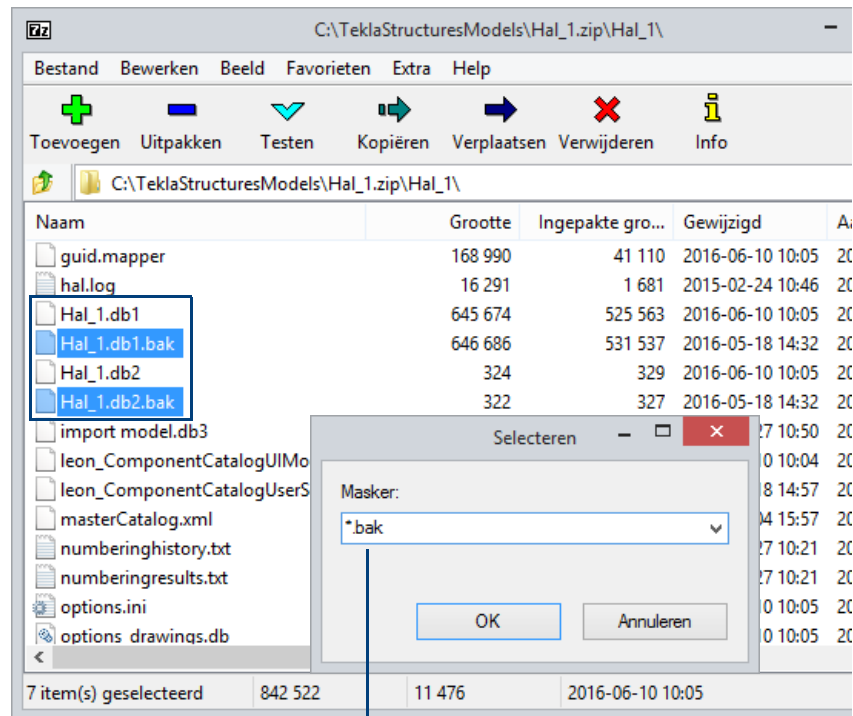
7z C:\TeklaStructuresModels\Hal_1.zip\Hal_1\

Bestand Bewerken Beeld Favorieten Extra Help

Toevoegen Uitpakken Testen Kopiëren Verplaatsen Verwijderen Info

C:\TeklaStructuresModels\Hal_1.zip\Hal_1\

| Naam | Grootte | Ingepakte gro... | Gewijzigd | A |
|---|---|---|---|---|
| guid.mapper | 168 990 | 41 110 | 2016-06-10 10:05 | 2 |
| hal.log | 16 291 | 1 681 | 2015-02-24 10:46 | 2 |
| Hal_1.db1 | 645 674 | 525 563 | 2016-06-10 10:05 | 2 |
| Hal_1.db1.bak | 646 686 | 531 537 | 2016-05-18 14:32 | 2 |
| Hal_1.db2 | 324 | 329 | 2016-06-10 10:05 | 2 |
| Hal_1.db2.bak | 322 | 327 | 2016-05-18 14:32 | 2 |
| import model.db3 | | | 27 10:50 | 2 |
| leon_ComponentCatalogUIMo | | | 10 10:04 | 2 |
| leon_ComponentCatalogUserS | | | 18 14:57 | 2 |
| masterCatalog.xml | | | 04 15:57 | 2 |
| numberinghistory.txt | | | 27 10:21 | 2 |
| numberingresults.txt | | | 27 10:21 | 2 |
| options.ini | | | 10 10:05 | 2 |
| options_drawings.db | | | 10 10:05 | 2 |

Selecteren

Masker:

*.bak

OK Annuleren

7 item(s) geselecteerd 842 522 11 476 2016-06-10 10:05